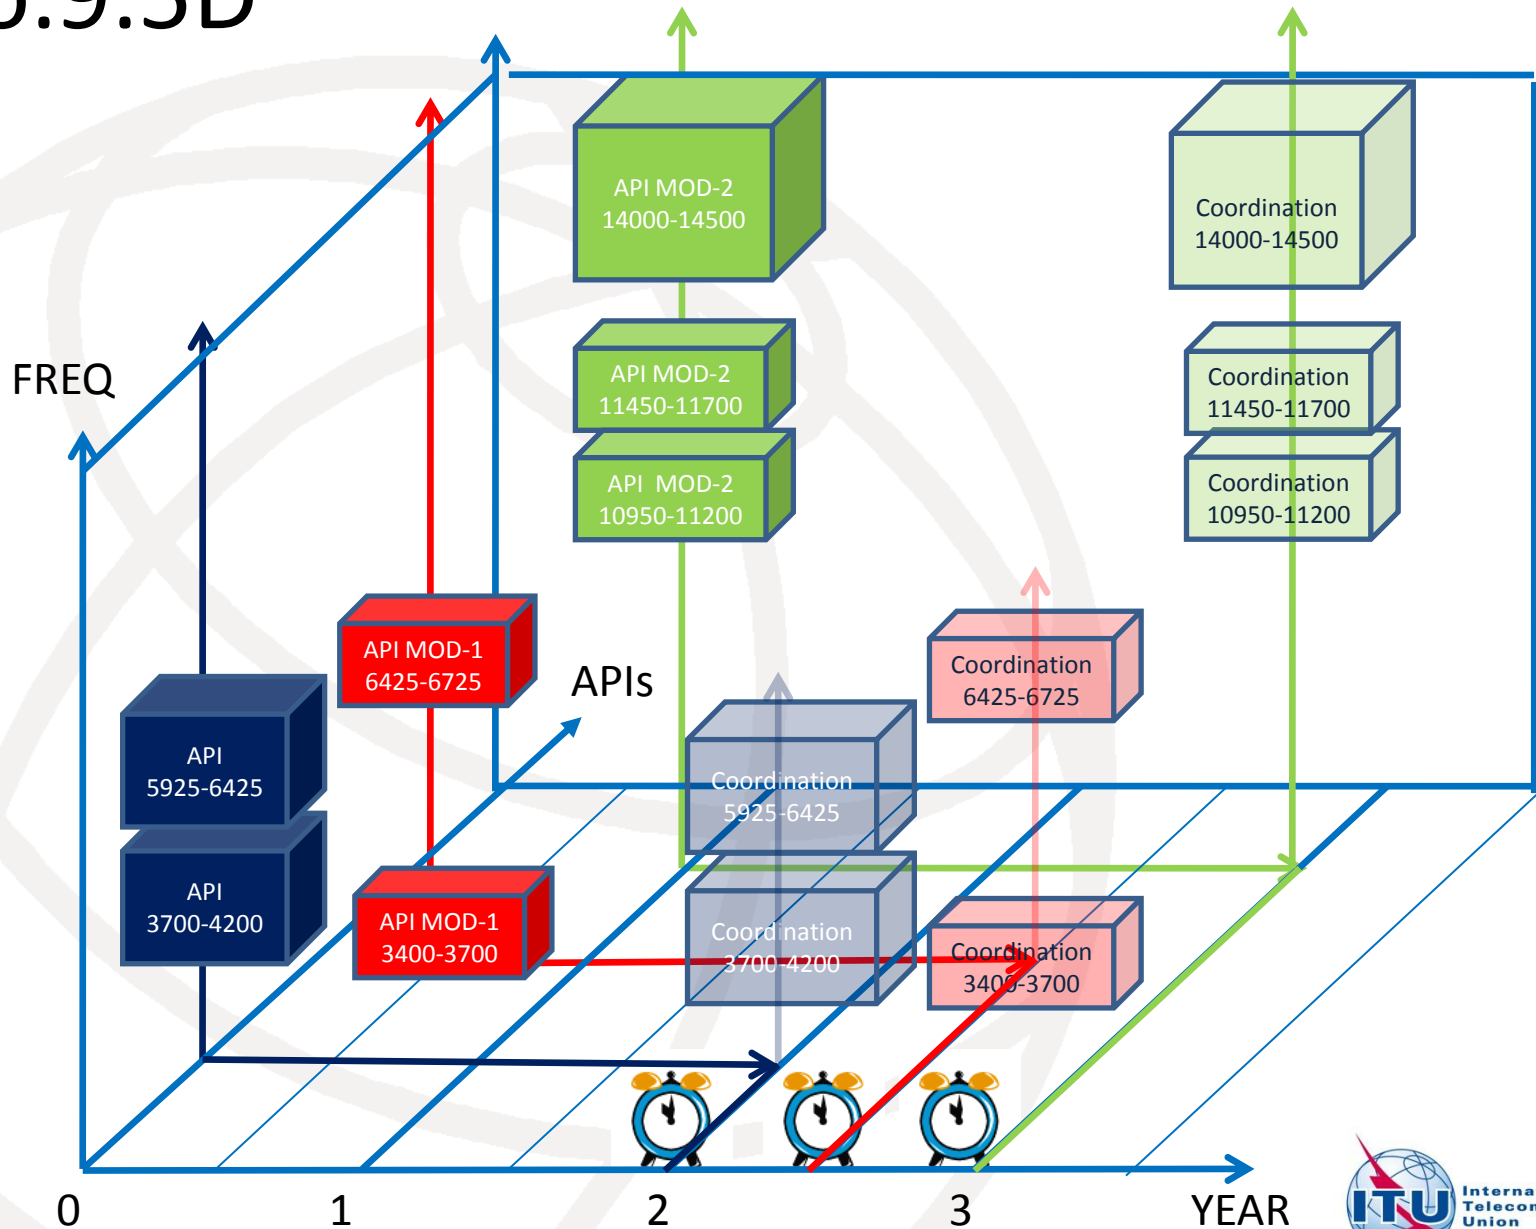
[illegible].9.5D

API MOD-2
14000-14500

Coordination
14000-14500

FREQ

API MOD-2
11450-11700

Coordination
11450-11700

API MOD-2
10950-11200

Coordination
10950-11200

API MOD-1
6425-6725

Coordination
6425-6725

APIs

API
5925-6425

Coordination
5925-6425

API
3700-4200

API MOD-1
3400-3700

Coordination
3700-4200

Coordination
3400-3700

0 1 2 3 YEAR

ITU
Interna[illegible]
Telecom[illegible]
Union